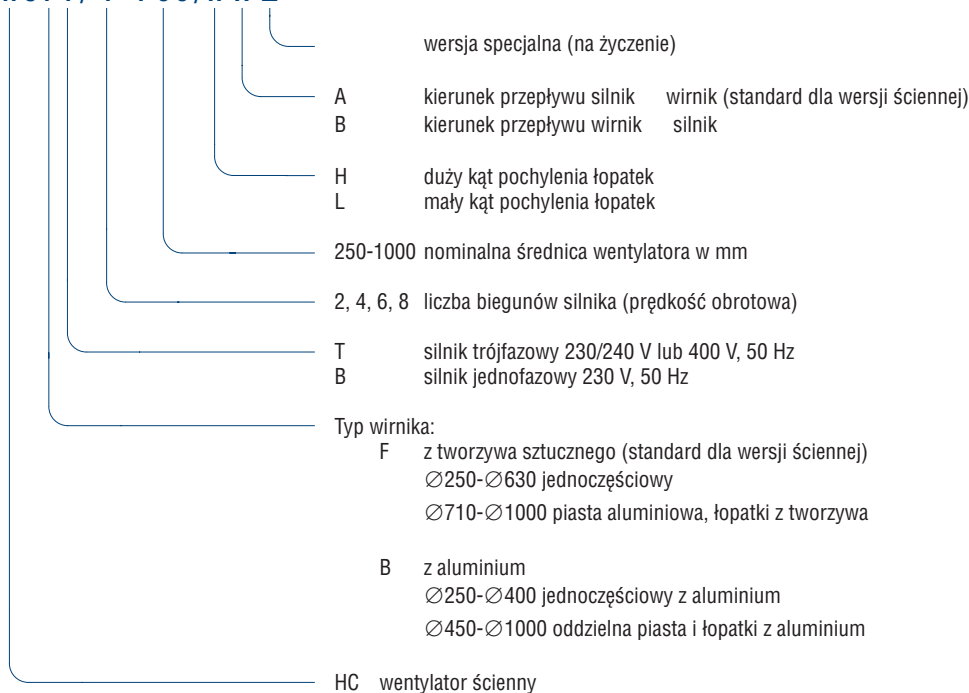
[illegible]

wersja specjalna (na życzenie)

A kierunek przepływu silnik wirnik (standard dla wersji ściennej)
B kierunek przepływu wirnik silnik

H duży kąt pochylenia łopatek
L mały kąt pochylenia łopatek

250-1000 nominalna średnica wentylatora w mm

2, 4, 6, 8 liczba biegunów silnika (prędkość obrotowa)

T silnik trójfazowy 230/240 V lub 400 V, 50 Hz
B silnik jednofazowy 230 V, 50 Hz

Typ wirnika:
F z tworzywa sztucznego (standard dla wersji ściennej)
$\varnothing$250-$\varnothing$630 jednoczęściowy
$\varnothing$710-$\varnothing$1000 piasta aluminiowa, łopatki z tworzywa

B z aluminium
$\varnothing$250-$\varnothing$400 jednoczęściowy z aluminium
$\varnothing$450-$\varnothing$1000 oddzielna piasta i łopatki z aluminium

HC wentylator ścienny